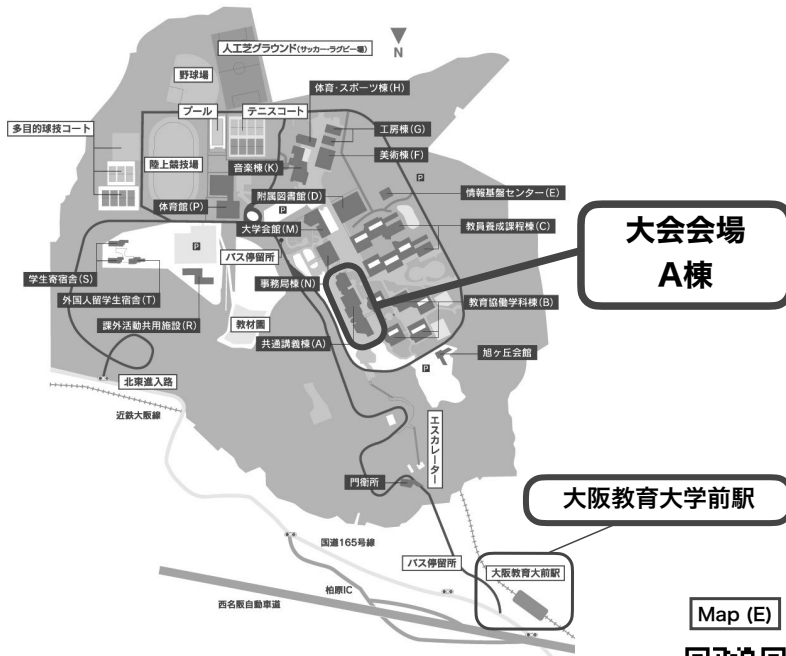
N

人工芝グラウンド(サッカー・ラグビー場)

野球場

体育・スポーツ棟(H)

プール

テニスコート

工房棟(G)

多目的球技コート

陸上競技場

音楽棟(K)

美術棟(F)

P

情報基盤センター(E)

附属図書館(D)

体育館(P)

P

大学会館(M)

教員養成課程棟(C)

P

大会会場
A棟

バス停留所

学生寄宿舎(S)

事務局棟(N)

外国人留学生宿舎(T)

教育協働学科棟(B)

課外活動共用施設(R)

教材園

共通講義棟(A)

旭ヶ丘会館

P

北東進入路

近鉄大阪線

エスカレーター

門衛所

大阪教育大学前駅

国道165号線

バス停留所

大阪教育大前駅

柏原IC

西名阪自動車道

Map (E)